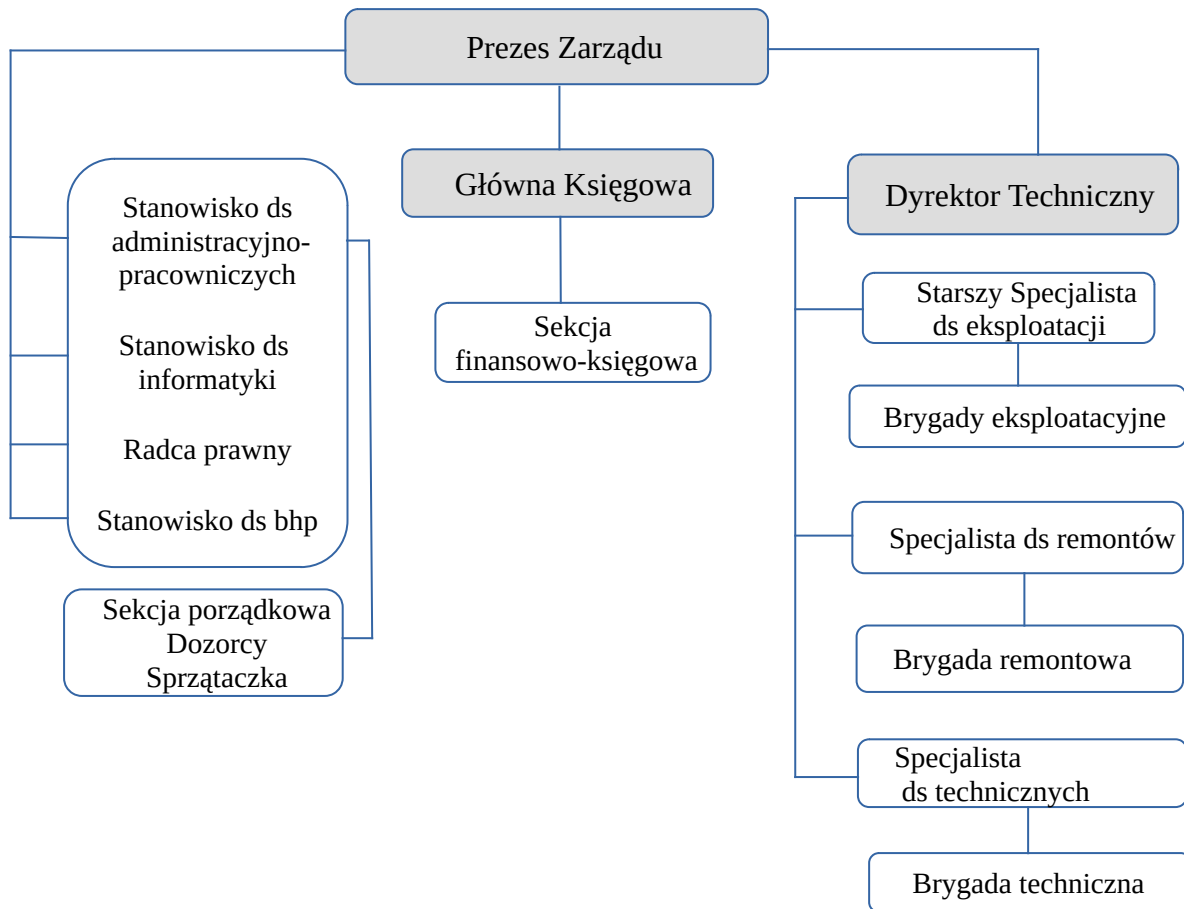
Prezes Zarządu

Stanowisko ds administracyjno-pracowniczych

Stanowisko ds informatyki

Radca prawny

Stanowisko ds bhp

Sekcja porządkowa
Dozorcy
Sprzątaczka

Główna Księgowa

Sekcja finansowo-księgowa

Dyrektor Techniczny

Starszy Specjalista ds eksploatacji

Brygady eksploatacyjne

Specjalista ds remontów

Brygada remontowa

Specjalista ds technicznych

Brygada techniczna